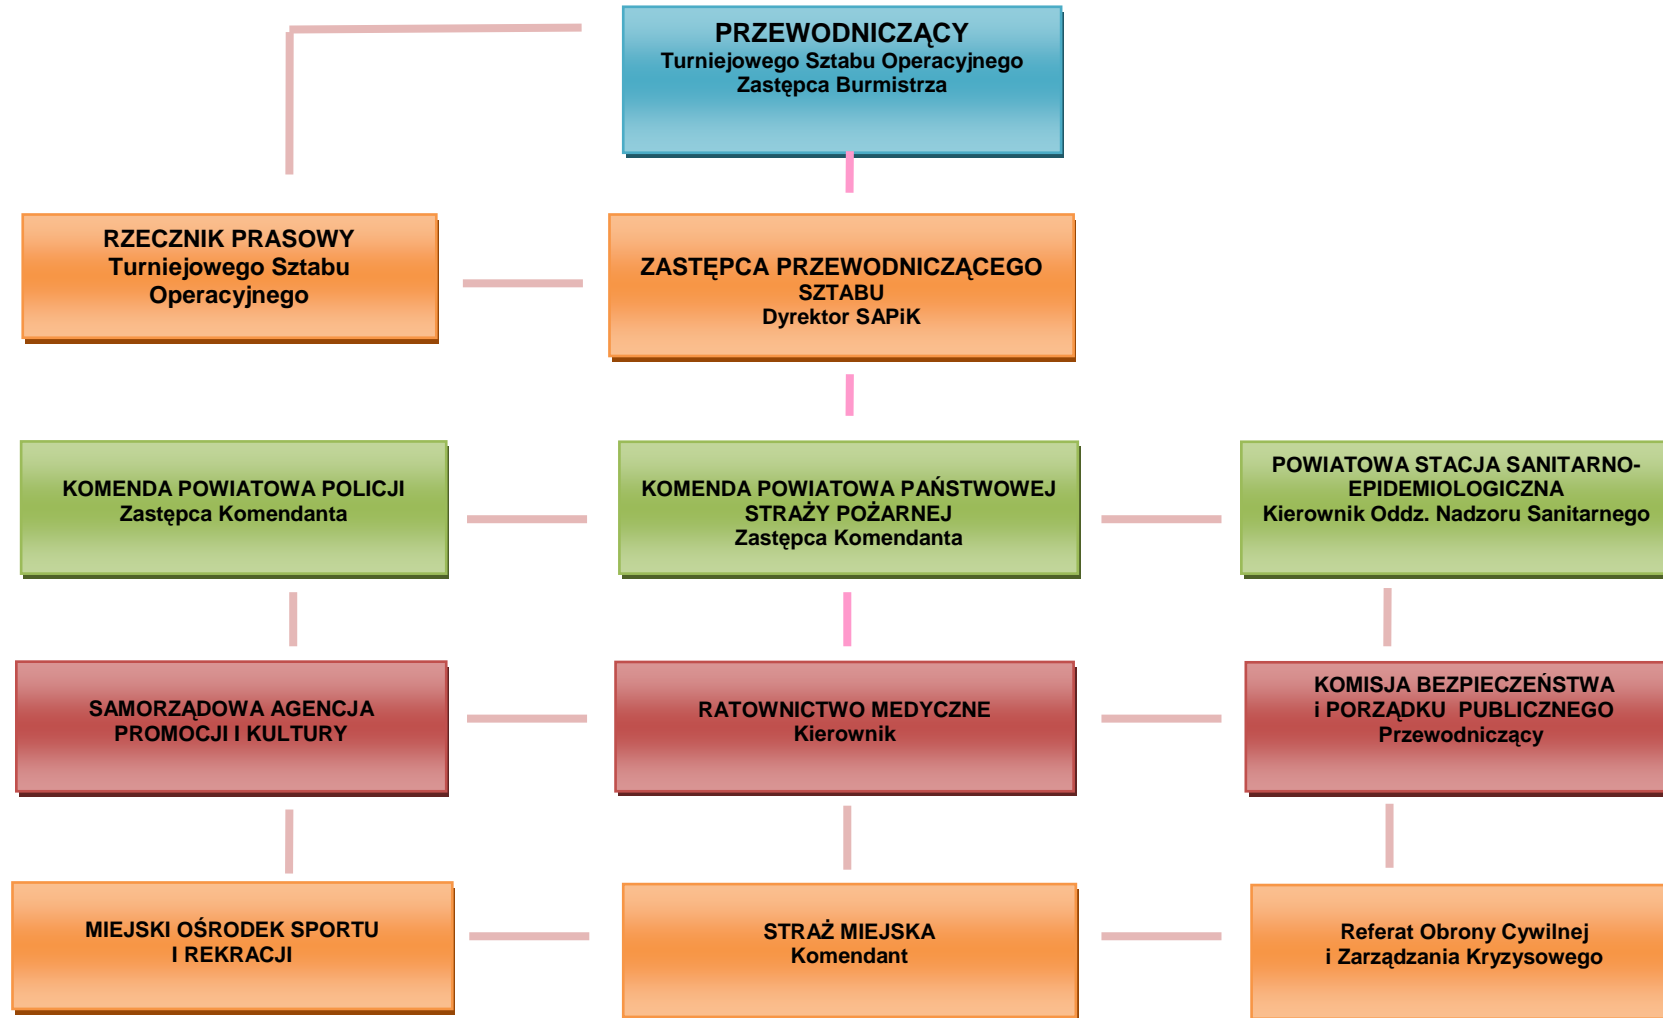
PRZEWODNICZĄCY
Turniejowego Sztabu Operacyjnego
Zastępca Burmistrza

RZECZNIK PRASOWY
Turniejowego Sztabu
Operacyjnego

ZASTĘPCA PRZEWODNICZĄCEGO
SZTABU
Dyrektor SAPiK

KOMENDA POWIATOWA POLICJI
Zastępca Komendanta

KOMENDA POWIATOWA PAŃSTWOWEJ
STRAŻY POŻARNEJ
Zastępca Komendanta

POWIATOWA STACJA SANITARNO-EPIDEMIOLOGICZNA
Kierownik Oddz. Nadzoru Sanitarnego

SAMORZĄDOWA AGENCJA
PROMOCJI I KULTURY

RATOWNICTWO MEDYCZNE
Kierownik

KOMISJA BEZPIECZEŃSTWA
i PORZĄDKU PUBLICZNEGO
Przewodniczący

MIEJSKI OŚRODEK SPORTU
I REKRACJI

STRAŻ MIEJSKA
Komendant

Referat Obrony Cywilnej
i Zarządzania Kryzysowego